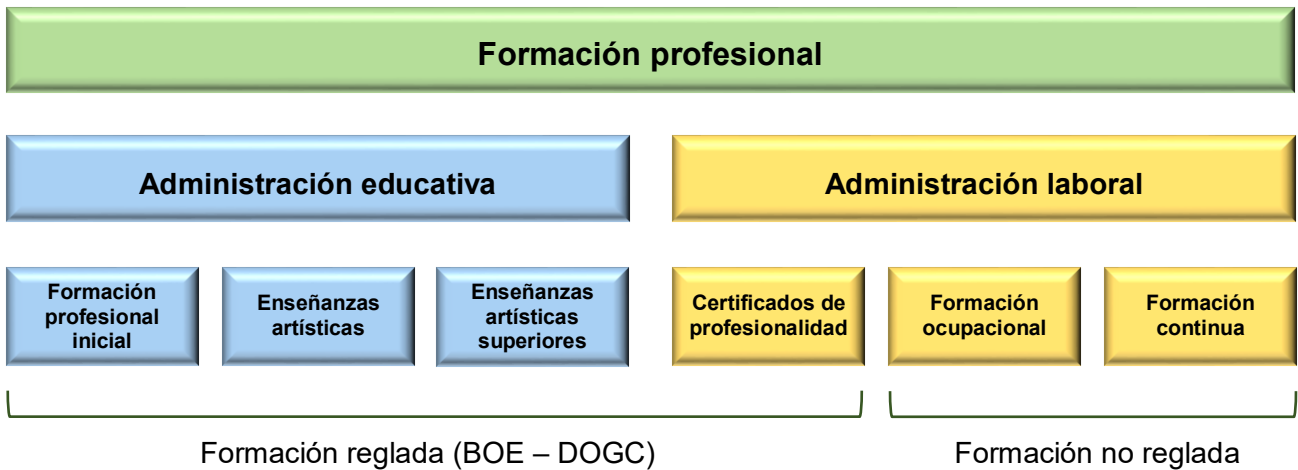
Formación profesional

Administración educativa

Administración laboral

Formación profesional inicial

Enseñanzas artísticas

Enseñanzas artísticas superiores

Certificados de profesionalidad

Formación ocupacional

Formación continua

Formación reglada (BOE – DOGC)

Formación no reglada